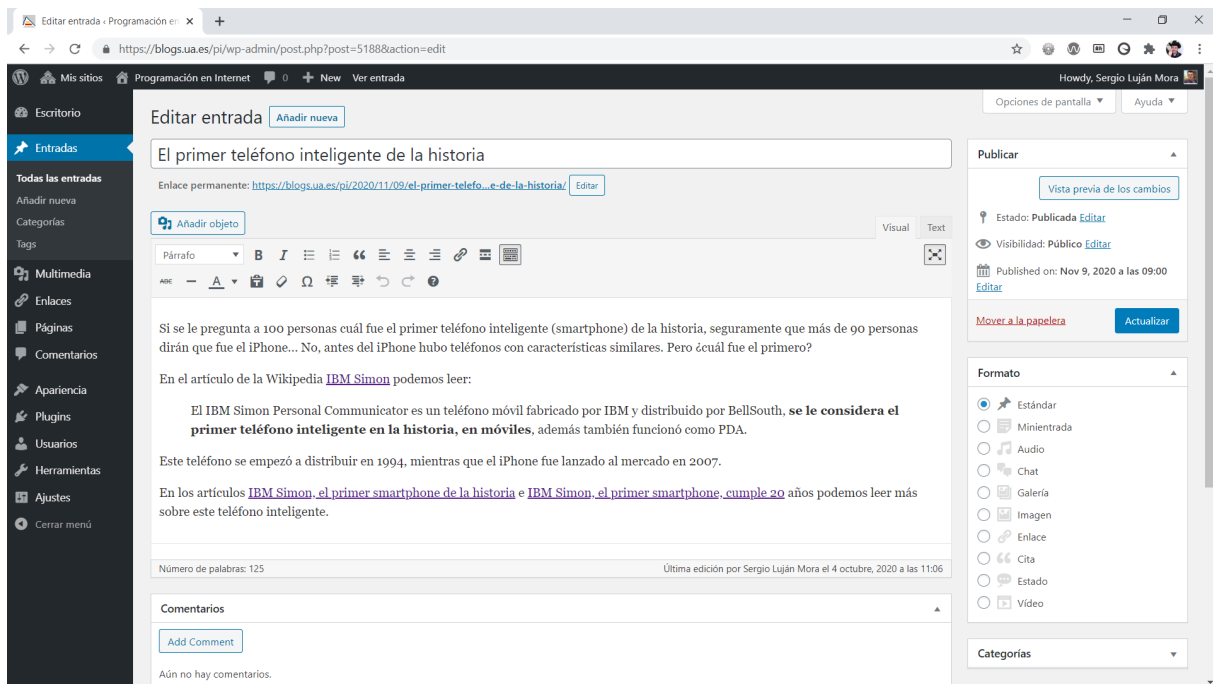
Editar entrada ‹ Programación en ×
+
https://blogs.ua.es/pi/wp-admin/post.php?post=5188&action=edit

Mis sitios   Programación en Internet   0   + New   Ver entrada   Howdy, Sergio Luján Mora

Escritorio
Entradas
Todas las entradas
Añadir nueva
Categorías
Tags
Multimedia
Enlaces
Páginas
Comentarios
Apariencia
Plugins
Usuarios
Herramientas
Ajustes
Cerrar menú

Opciones de pantalla ▼   Ayuda ▼

Editar entrada   Añadir nueva

El primer teléfono inteligente de la historia

Enlace permanente: https://blogs.ua.es/pi/2020/11/09/el-primer-telefo...e-de-la-historia/ Editar

Añadir objeto   Visual   Text

Párrafo

Si se le pregunta a 100 personas cuál fue el primer teléfono inteligente (smartphone) de la historia, seguramente que más de 90 personas dirán que fue el iPhone… No, antes del iPhone hubo teléfonos con características similares. Pero ¿cuál fue el primero?

En el artículo de la Wikipedia IBM Simon podemos leer:

El IBM Simon Personal Communicator es un teléfono móvil fabricado por IBM y distribuido por BellSouth, **se le considera el primer teléfono inteligente en la historia, en móviles**, además también funcionó como PDA.

Este teléfono se empezó a distribuir en 1994, mientras que el iPhone fue lanzado al mercado en 2007.

En los artículos IBM Simon, el primer smartphone de la historia e IBM Simon, el primer smartphone, cumple 20 años podemos leer más sobre este teléfono inteligente.

Número de palabras: 125   Última edición por Sergio Luján Mora el 4 octubre, 2020 a las 11:06

Comentarios
Add Comment
Aún no hay comentarios.

Publicar
Vista previa de los cambios
Estado: Publicada Editar
Visibilidad: Público Editar
Published on: Nov 9, 2020 a las 09:00 Editar
Mover a la papelera   Actualizar

Formato
Estándar
Minientrada
Audio
Chat
Galería
Imagen
Enlace
Cita
Estado
Vídeo

Categorías